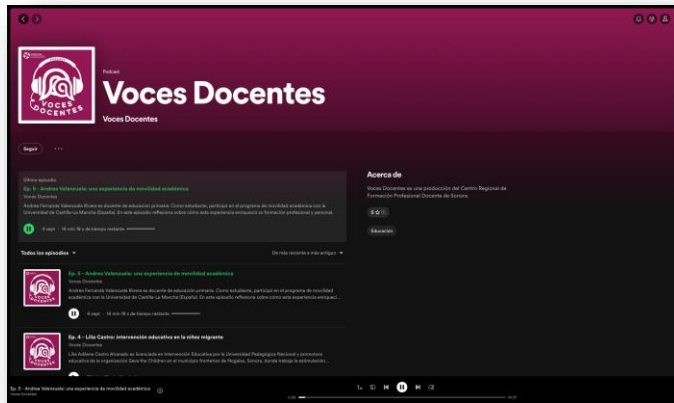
VOCES DOCENTES

Podcast

Voces Docentes

Voces Docentes

Seguir ···

Último episodio

Ep. 5 - Andrea Valenzuela: una experiencia de movilidad académica

Voces Docentes

Andrea Fernanda Valenzuela Rivera es docente de educación primaria. Como estudiante, participó en el programa de movilidad académica con la Universidad de Castilla-La Mancha (España). En este episodio reflexiona sobre cómo esta experiencia enriqueció su formación profesional y personal.

6 sept · 14 min 18 s de tiempo restante

Todos los episodios

De más reciente a más antiguo

VOCES DOCENTES

Ep. 5 - Andrea Valenzuela: una experiencia de movilidad académica

Voces Docentes

Andrea Fernanda Valenzuela Rivera es docente de educación primaria. Como estudiante, participó en el programa de movilidad académica con la Universidad de Castilla-La Mancha (España). En este episodio reflexiona sobre cómo esta experiencia enriqueció...

6 sept · 14 min 18 s de tiempo restante

VOCES DOCENTES

Ep. 4 - Lilia Castro: intervención educativa en la niñez migrante

Voces Docentes

Lilia Adilene Castro Alvarado es licenciada en Intervención Educativa por la Universidad Pedagógica Nacional y promotora educativa de la organización Save the Children en el municipio fronterizo de Nogales, Sonora, donde trabaja la estimulación...

Acerca de

Voces Docentes es una producción del Centro Regional de Formación Profesional Docente de Sonora.

5 ☆ (1)

Educación

Ep. 5 - Andrea Valenzuela: una experiencia de movilidad académica

Voces Docentes

1x

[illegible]

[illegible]